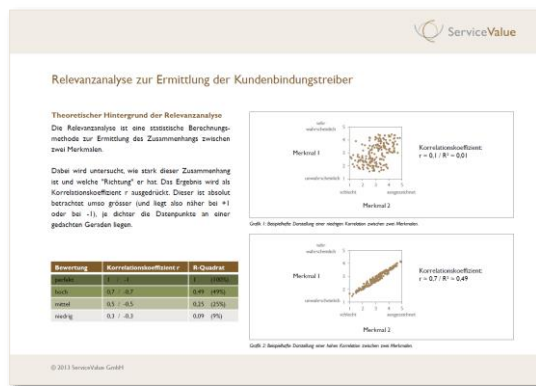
ServiceValue

Relevanzanalyse zur Ermittlung der Kundenbindungstreiber

Theoretischer Hintergrund der Relevanzanalyse

Die Relevanzanalyse ist eine statistische Berechnungsmethode zur Ermittlung des Zusammenhangs zwischen zwei Merkmalen.

Dabei wird untersucht, wie stark dieser Zusammenhang ist und welche "Richtung" er hat. Das Ergebnis wird als Korrelationskoeffizient r ausgedrückt. Dieser ist absolut betrachtet umso grösser (und liegt also näher bei +1 oder bei -1), je dichter die Datenpunkte an einer gedachten Geraden liegen.

| Bewertung | Korrelationskoeffizient r | R-Quadrat |
|---|---|---|
| perfekt | 1 / -1 | 1 (100%) |
| hoch | 0,7 / -0,7 | 0,49 (49%) |
| mittel | 0,5 / -0,5 | 0,25 (25%) |
| niedrig | 0,3 / -0,3 | 0,09 (9%) |

sehr wahrscheinlich
Merkmal 1
unwahrscheinlich
schlecht
ausgezeichnet
Merkmal 2
Korrelationskoeffizient:
r = 0,1 / R² = 0,01

Grafik 1: Beispielhafte Darstellung einer niedrigen Korrelation zwischen zwei Merkmalen.

sehr wahrscheinlich
Merkmal 1
unwahrscheinlich
schlecht
ausgezeichnet
Merkmal 2
Korrelationskoeffizient:
r = 0,7 / R² = 0,49

Grafik 2: Beispielhafte Darstellung einer hohen Korrelation zwischen zwei Merkmalen.

© 2013 ServiceValue GmbH